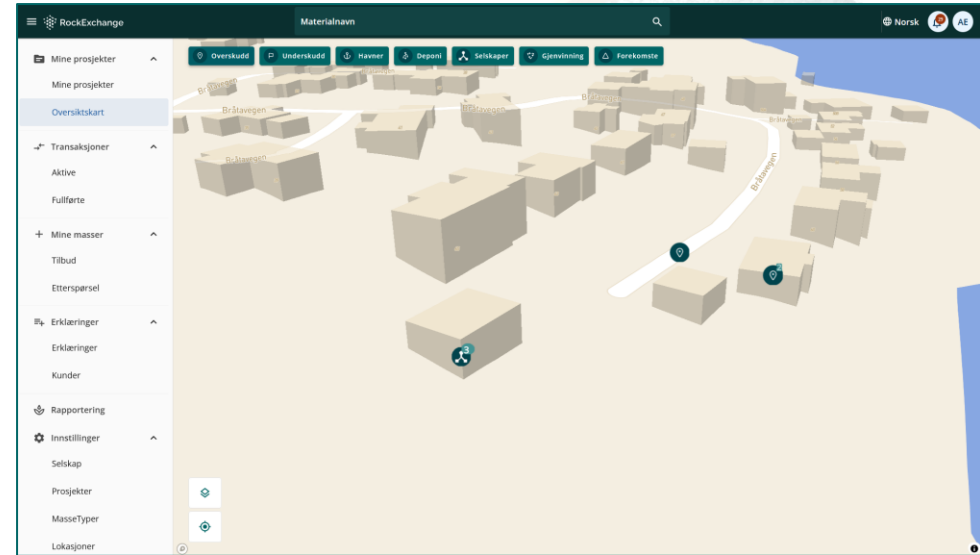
RockExchange
Materialnavn
Norsk
AE

Mine prosjekter
Mine prosjekter
Oversiktskart
Transaksjoner
Aktive
Fullførte
Mine masser
Tilbud
Etterspørsel
Erklæringer
Erklæringer
Kunder
Rapportering
Innstillinger
Selskap
Prosjekter
MasseTyper
Lokasjoner

Overskudd
Underskudd
Havner
Deponi
Selskaper
Gjenvinning
Forekomste

Bråtavegen
Bråtavegen
Bråtavegen
Bråtavegen
Bråtavegen
Bråtavegen
Bråtavegen
3